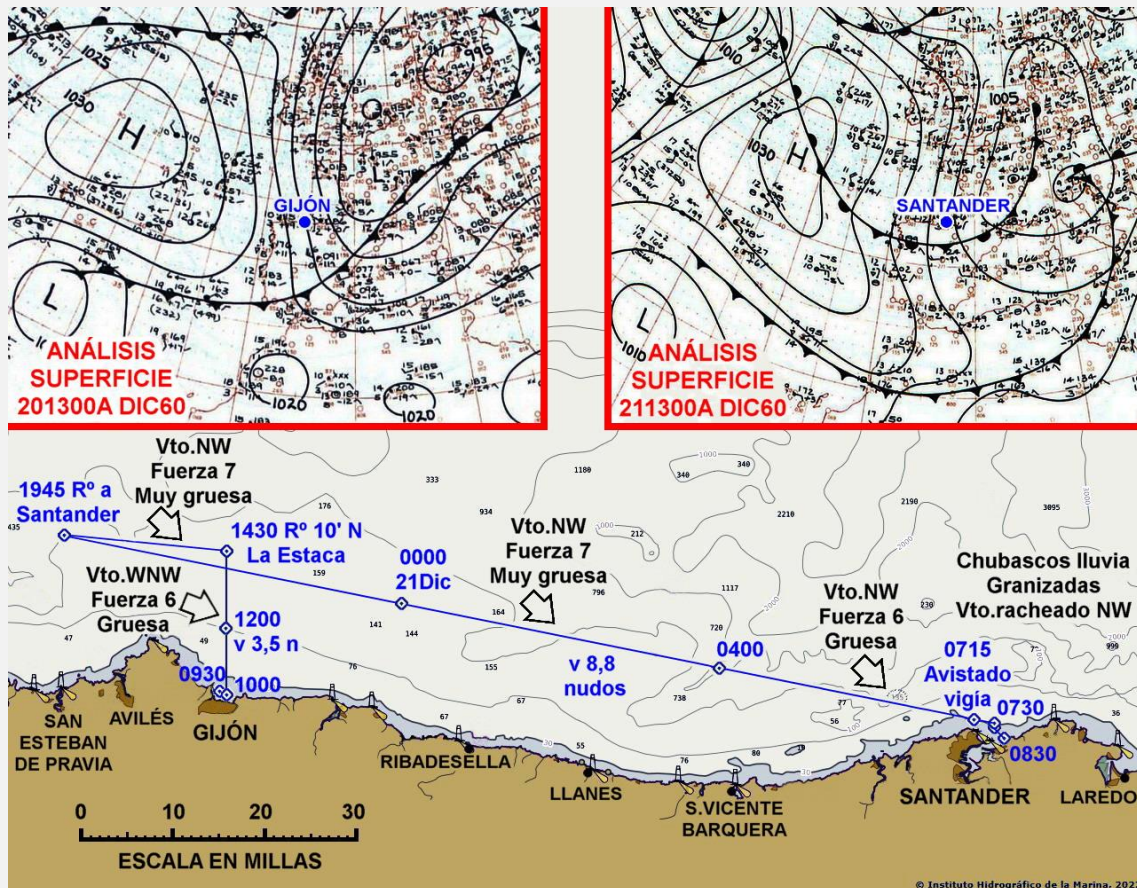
1025
1030
H
L
995
GIJÓN
1020
ANÁLISIS SUPERFICIE 201300A DIC60

1010
1030
H
1005
SANTANDER
L
ANÁLISIS SUPERFICIE 211300A DIC60

Vto.NW
Fuerza 7
Muy gruesa

1945 Rº a Santander

1430 Rº 10' N
La Estaca

0000
21Dic

Vto.NW
Fuerza 7
Muy gruesa

Chubascos lluvia
Granizadas
Vto.racheado NW

Vto.WNW
Fuerza 6
Gruesa

1200
v 3,5 n

Vto.NW
Fuerza 6
Gruesa

0400

0715
Avistado
vigía

v 8,8
nudos

0930
1000

0730
0830

SAN ESTEBAN DE PRAVIA
AVILÉS
GIJÓN
RIBADESELLA
LLANES
S.VICENTE BARQUERA
SANTANDER
LAREDO

0 10 20 30
ESCALA EN MILLAS

© Instituto Hidrográfico de la Marina, 202